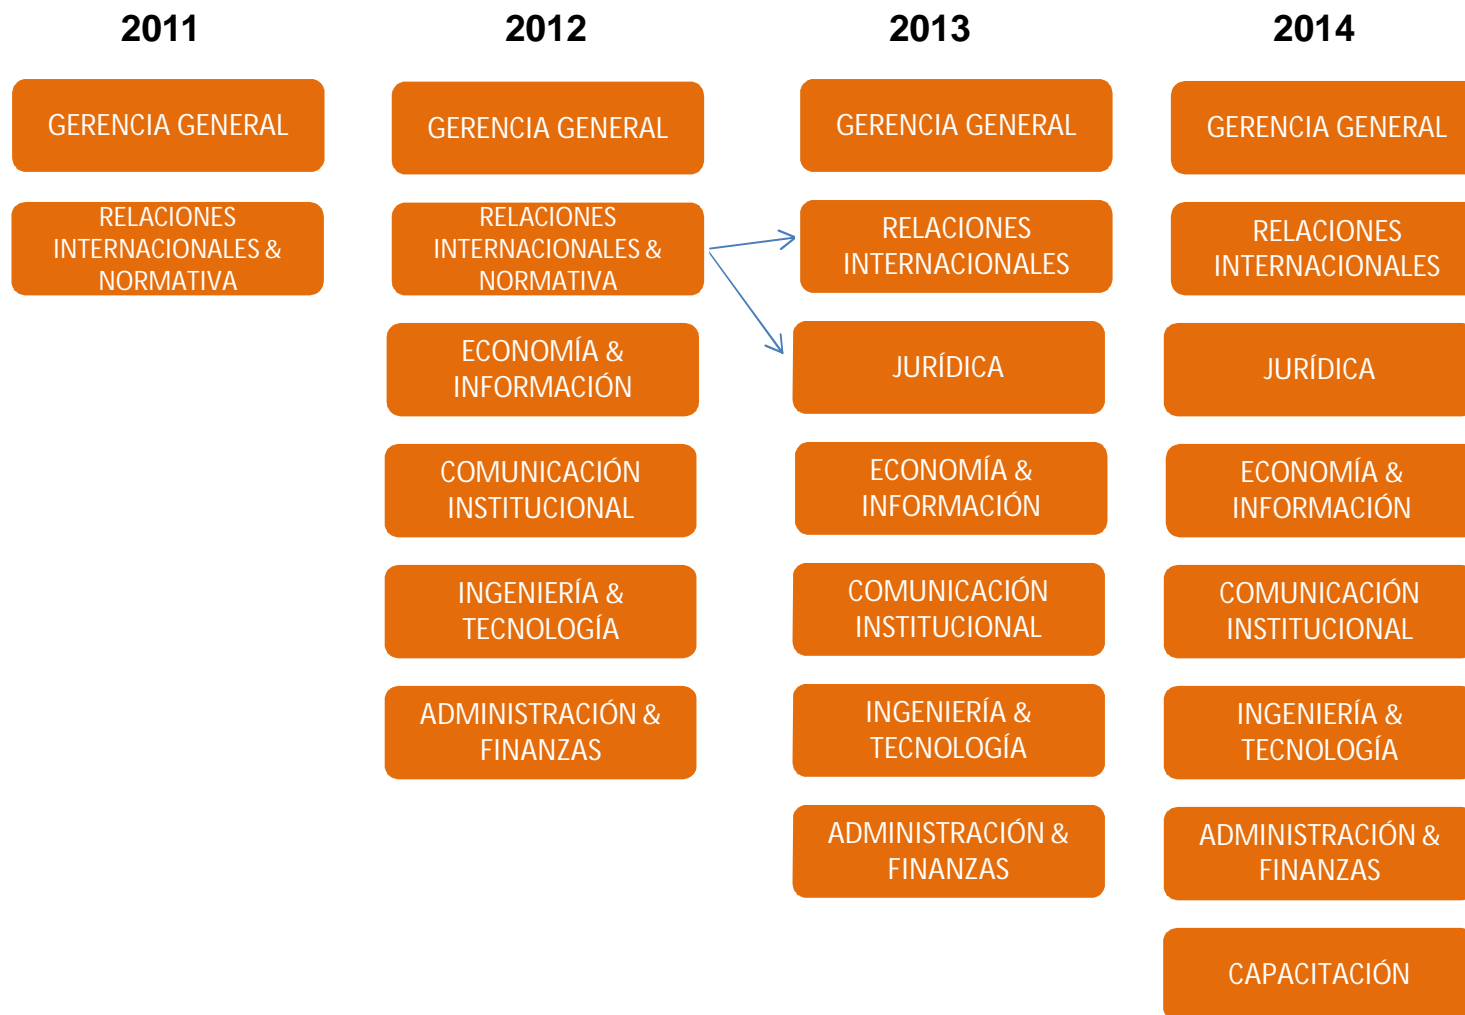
2011

GERENCIA GENERAL

RELACIONES INTERNACIONALES & NORMATIVA

2012

GERENCIA GENERAL

RELACIONES INTERNACIONALES & NORMATIVA

ECONOMÍA & INFORMACIÓN

COMUNICACIÓN INSTITUCIONAL

INGENIERÍA & TECNOLOGÍA

ADMINISTRACIÓN & FINANZAS

2013

GERENCIA GENERAL

RELACIONES INTERNACIONALES

JURÍDICA

ECONOMÍA & INFORMACIÓN

COMUNICACIÓN INSTITUCIONAL

INGENIERÍA & TECNOLOGÍA

ADMINISTRACIÓN & FINANZAS

2014

GERENCIA GENERAL

RELACIONES INTERNACIONALES

JURÍDICA

ECONOMÍA & INFORMACIÓN

COMUNICACIÓN INSTITUCIONAL

INGENIERÍA & TECNOLOGÍA

ADMINISTRACIÓN & FINANZAS

CAPACITACIÓN